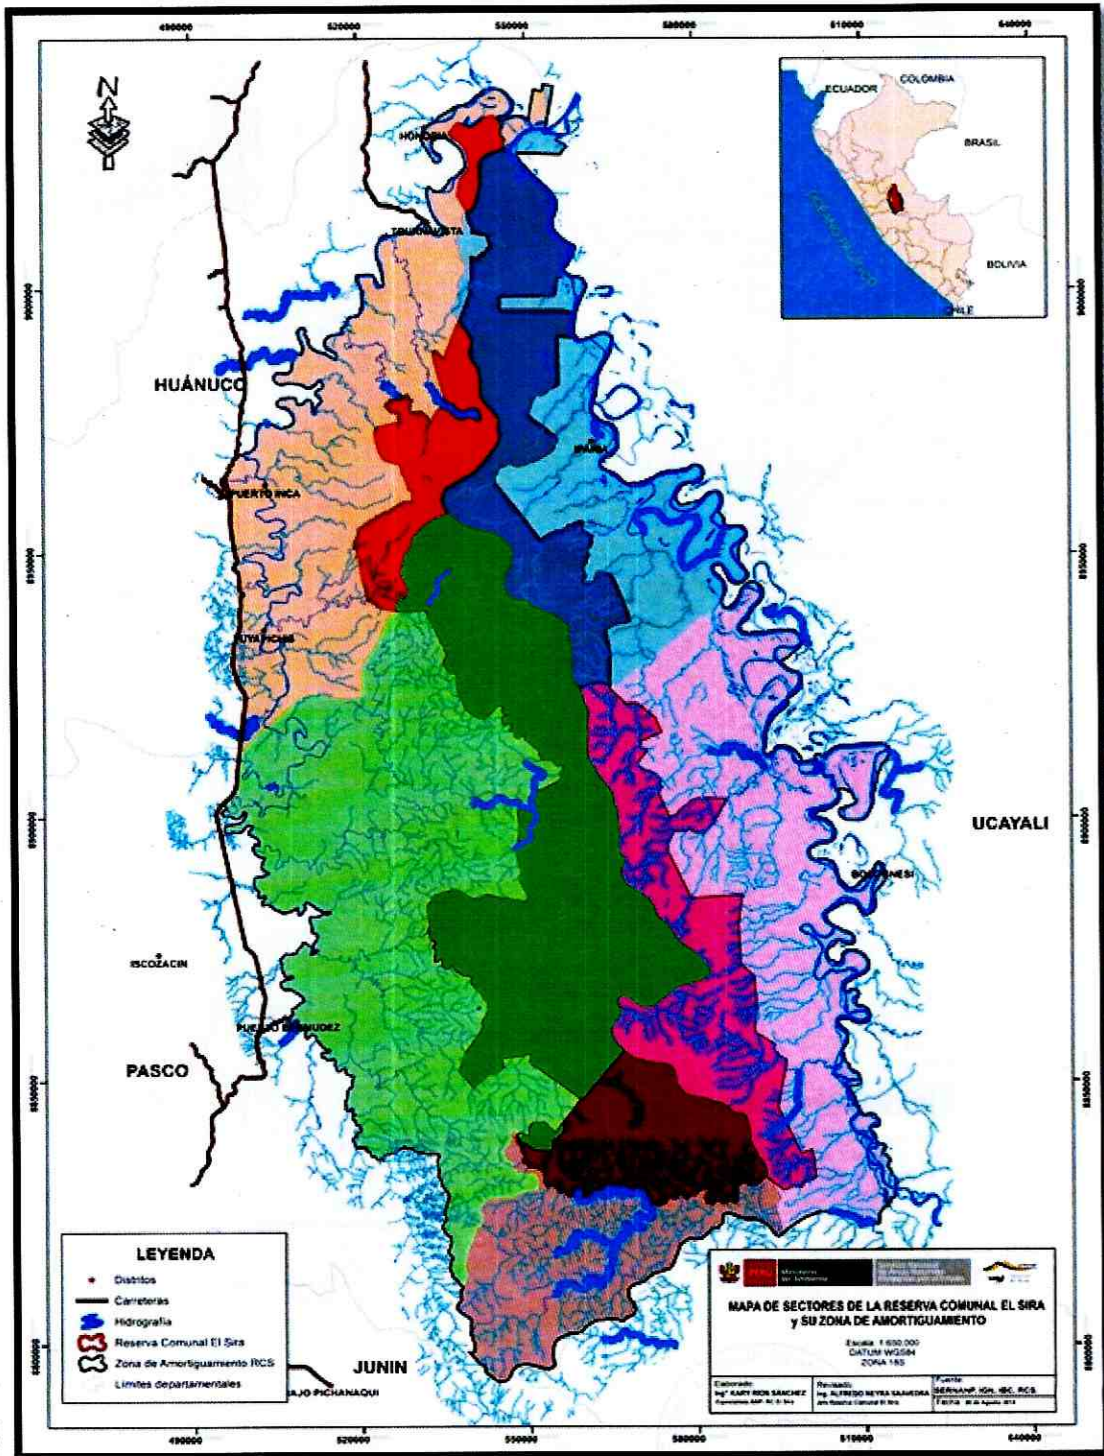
490000 520000 550000 580000 610000 640000

N

ECUADOR
COLOMBIA
BRASIL
OCEANO PACIFICO
BOLIVIA
CHILE

HONORIA
TOURNAVISTA
HUÁNUCO
PUERTO INCA
YUYAPICHIS
IPARIA
UCAYALI
TAHUANÍA
ISCOZACIN
PUERTO BERMUDEZ
PASCO
JUNIN
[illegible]AJO PICHANAQUI

9000000
8950000
8900000
8850000
8800000

LEYENDA
Distritos
Carreteras
Hidrografía
Reserva Comunal El Sira
Zona de Amortiguamiento RCS
Limites departamentales

Ministerio del Ambiente
Servicio Nacional de Áreas Naturales Protegidas por el Estado

MAPA DE SECTORES DE LA RESERVA COMUNAL EL SIRA y SU ZONA DE AMORTIGUAMIENTO

Escala: 1:650 000
DATUM WGS84
ZONA 18S

Elaborado:
Ing° KARY RIOS SANCHEZ
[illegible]
Revisado:
Ing. ALFREDO NEYRA SAAVEDRA
Jefe Reserva Comunal El Sira
Fuente:
SERNANP, IGN, IBC, RCS.
Fecha: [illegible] de Agosto 2014

490000 520000 550000 580000 610000 640000